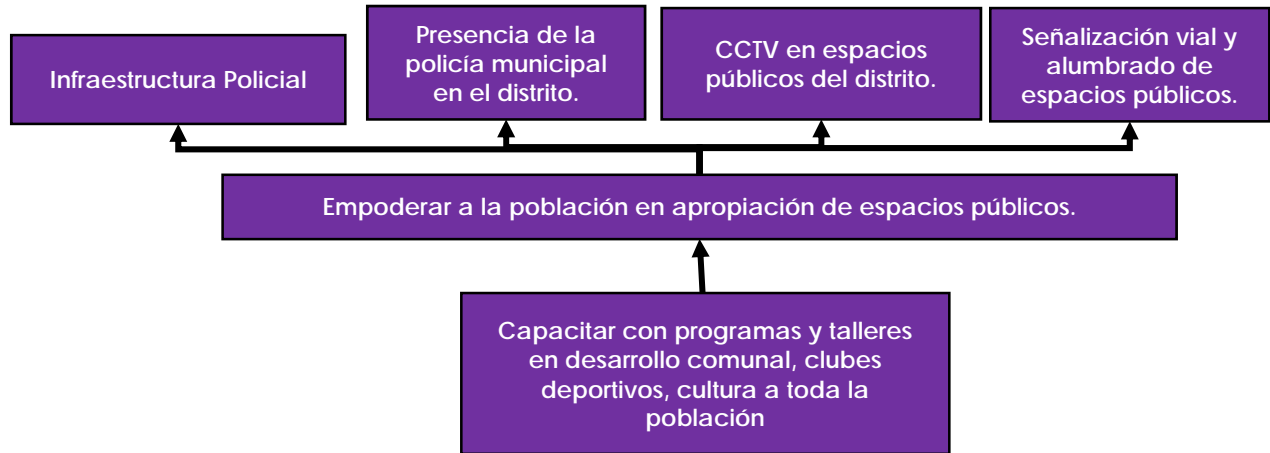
Infraestructura Policial

Presencia de la policía municipal en el distrito.

CCTV en espacios públicos del distrito.

Señalización vial y alumbrado de espacios públicos.

Empoderar a la población en apropiación de espacios públicos.

Capacitar con programas y talleres en desarrollo comunal, clubes deportivos, cultura a toda la población